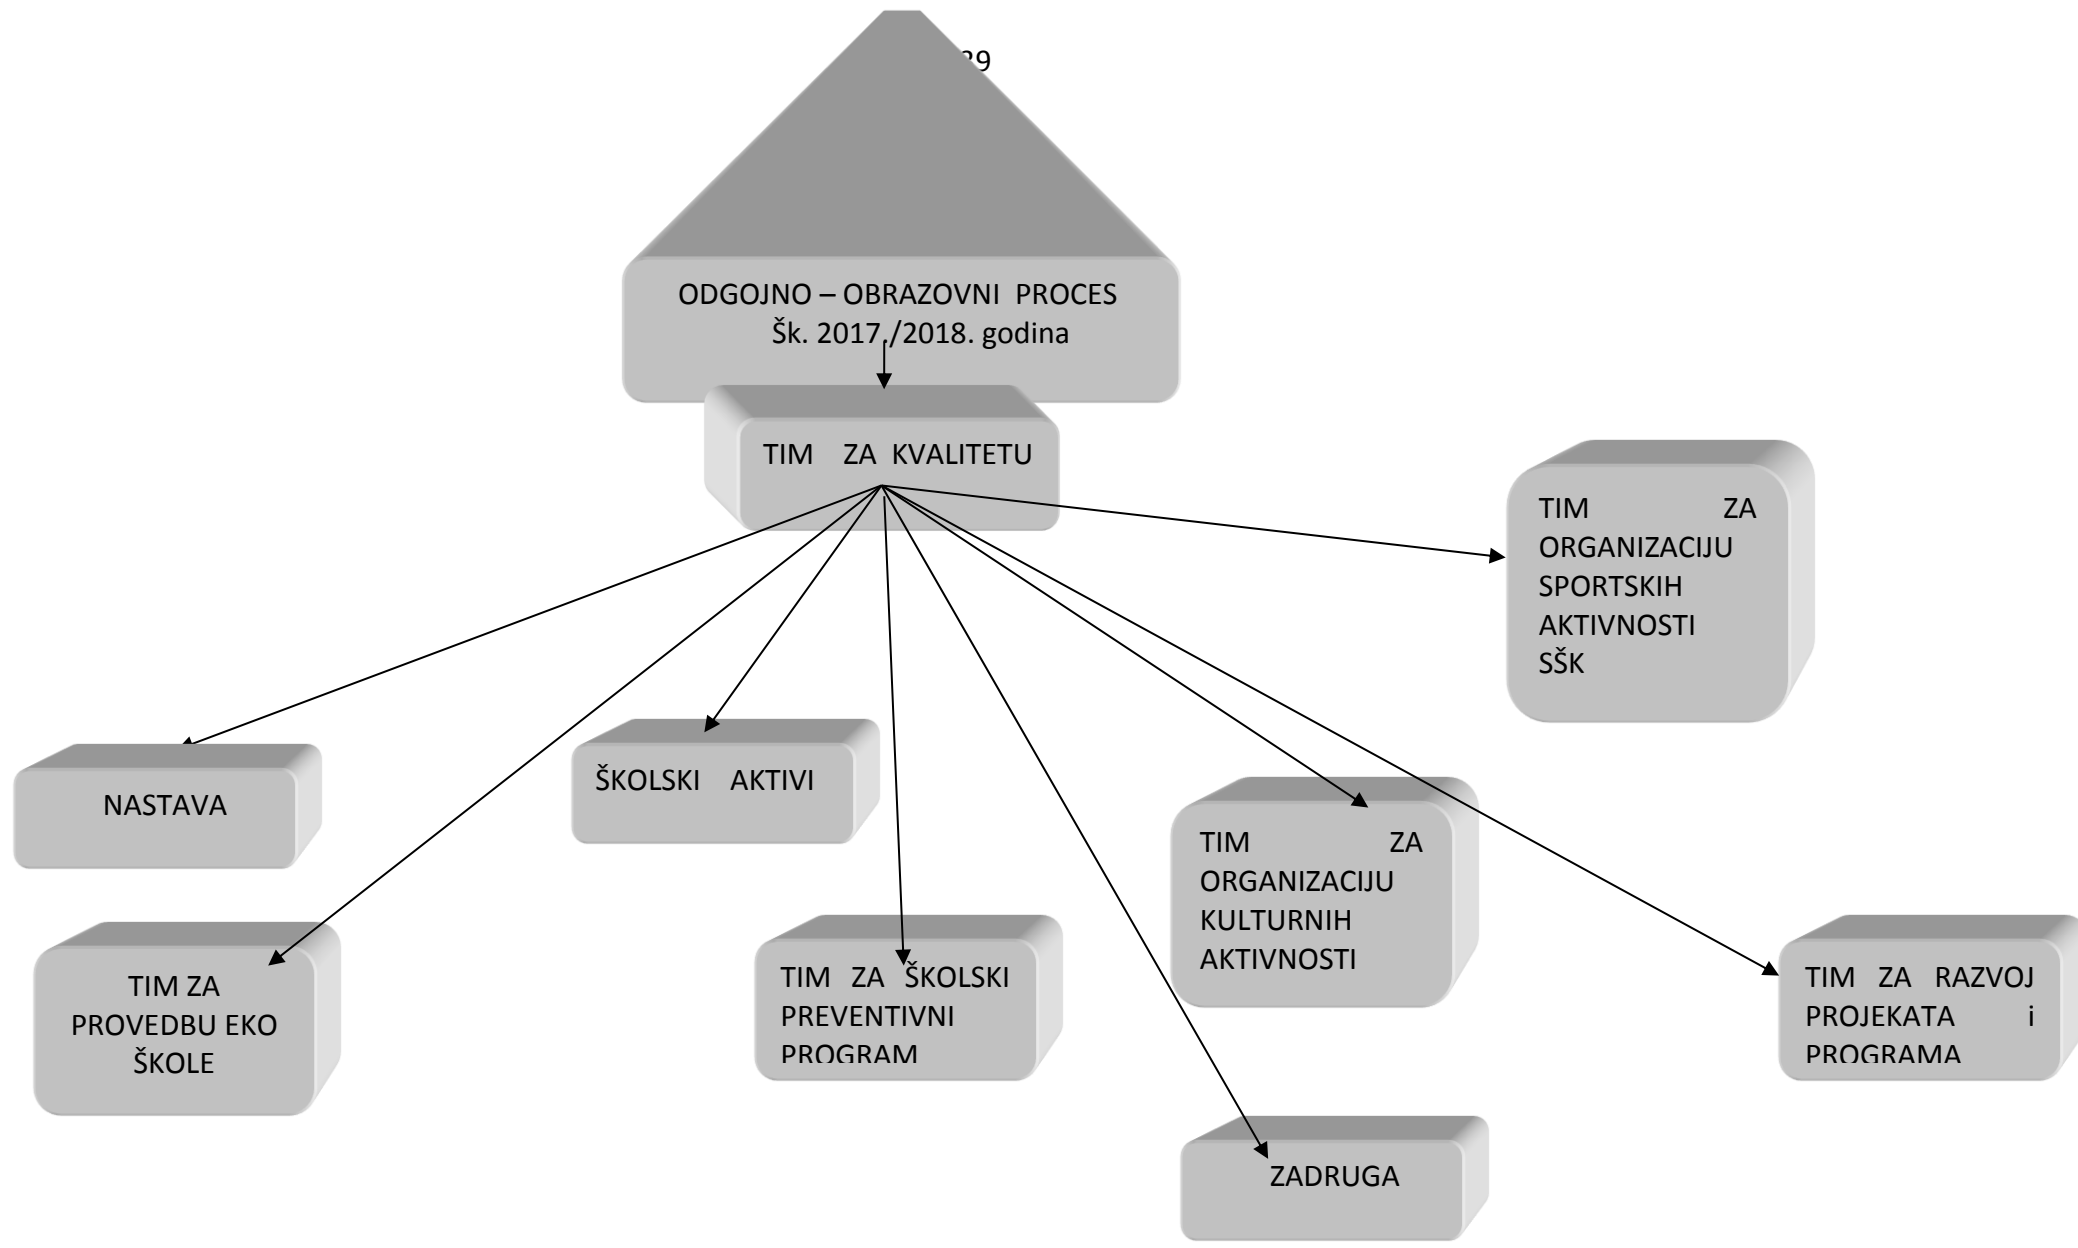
29

ODGOJNO – OBRAZOVNI PROCES
Šk. 2017./2018. godina

TIM ZA KVALITETU

TIM ZA ORGANIZACIJU SPORTSKIH AKTIVNOSTI SŠK

NASTAVA

ŠKOLSKI AKTIVI

TIM ZA ORGANIZACIJU KULTURNIH AKTIVNOSTI

TIM ZA PROVEDBU EKO ŠKOLE

TIM ZA ŠKOLSKI PREVENTIVNI PROGRAM

TIM ZA RAZVOJ PROJEKATA i PROGRAMA

ZADRUGA